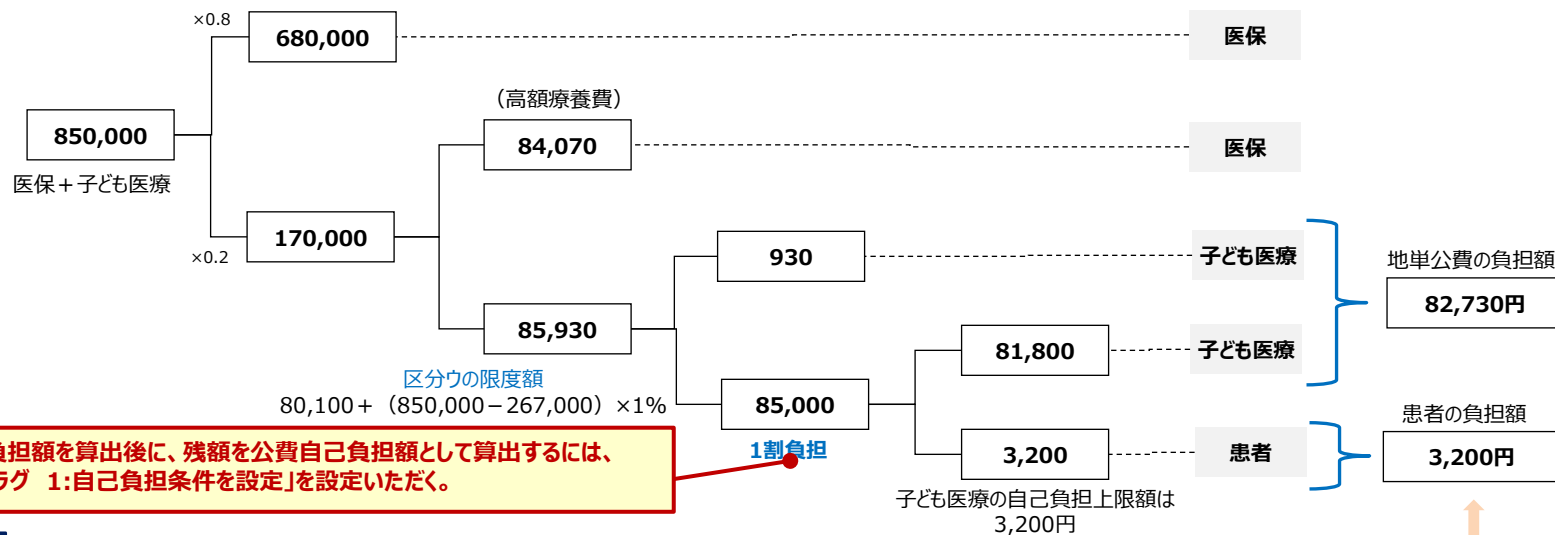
×0.8
680,000
医保
850,000
医保＋子ども医療
（高額療養費）
84,070
医保
×0.2
170,000
930
子ども医療
地単公費の負担額
82,730円
85,930
区分ウの限度額
80,100＋（850,000－267,000）×1%
81,800
子ども医療
85,000
1割負担
患者の負担額
3,200
患者
3,200円
負担額を算出後に、残額を公費自己負担額として算出するには、
ラグ　1:自己負担条件を設定」を設定いただく。
子ども医療の自己負担上限額は
3,200円